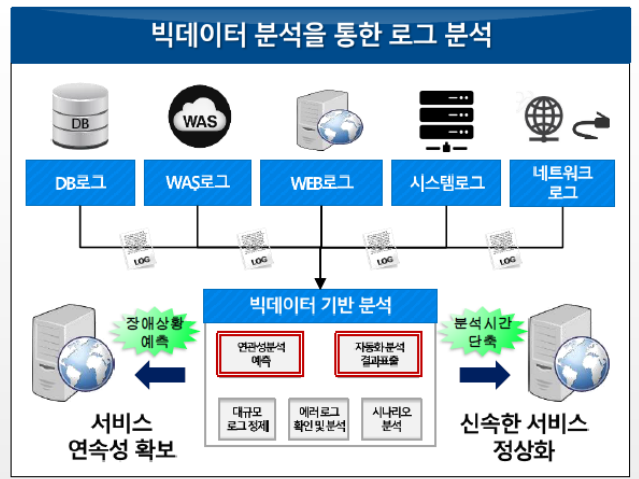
빅데이터 분석을 통한 로그 분석

DB

WAS

DB로그

WAS로그

WEB로그

시스템로그

네트워크 로그

LOG

LOG

LOG

LOG

빅데이터 기반 분석

장애상황 예측

분석 시간 단축

연관성분석 예측

자동화 분석 결과표출

대규모 로그 정제

에러 로그 확인 및 분석

시나리오 분석

서비스 연속성 확보

신속한 서비스 정상화